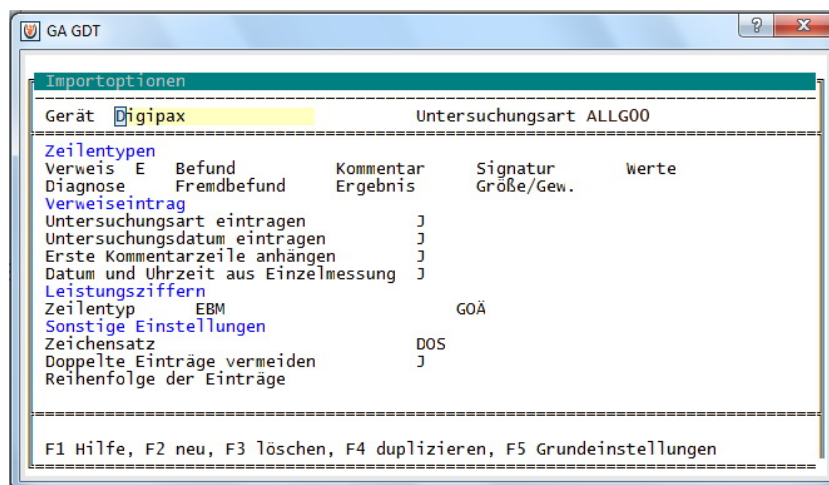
GA GDT

Importoptionen

Gerät Digipax Untersuchungsart ALLG00

Zeilentypen
Verweis E Befund Kommentar Signatur Werte
Diagnose Fremdbefund Ergebnis Größe/Gew.
Verweiseintrag
Untersuchungsart eintragen J
Untersuchungsdatum eintragen J
Erste Kommentarzeile anhängen J
Datum und Uhrzeit aus Einzelmessung J
Leistungsziffern
Zeilentyp EBM GOÄ
Sonstige Einstellungen
Zeichensatz DOS
Doppelte Einträge vermeiden J
Reihenfolge der Einträge

F1 Hilfe, F2 neu, F3 löschen, F4 duplizieren, F5 Grundeinstellungen